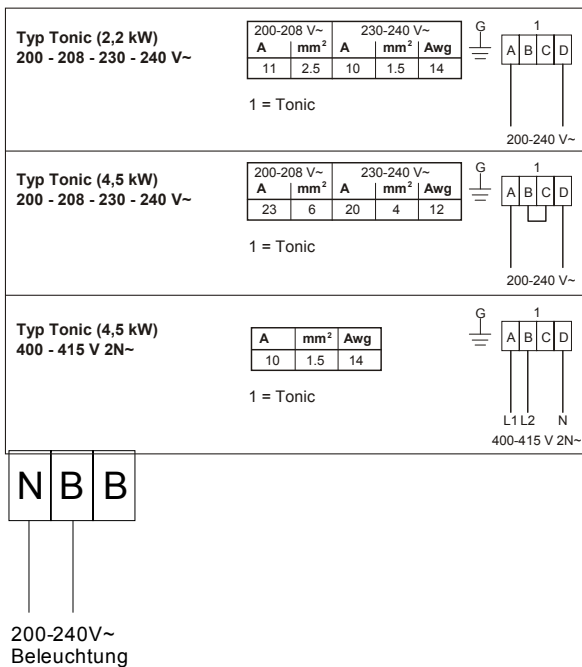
**Typ Tonic (2,2 kW)**
**200 - 208 - 230 - 240 V~**

| 200-208 V~ | | 230-240 V~ | | |
|---|---|---|---|---|
| A | $mm^2$ | A | $mm^2$ | Awg |
| 11 | 2.5 | 10 | 1.5 | 14 |

1 = Tonic

G
1
A B C D
200-240 V~

**Typ Tonic (4,5 kW)**
**200 - 208 - 230 - 240 V~**

| 200-208 V~ | | 230-240 V~ | | |
|---|---|---|---|---|
| A | $mm^2$ | A | $mm^2$ | Awg |
| 23 | 6 | 20 | 4 | 12 |

1 = Tonic

G
1
A B C D
200-240 V~

**Typ Tonic (4,5 kW)**
**400 - 415 V 2N~**

| A | $mm^2$ | Awg |
|---|---|---|
| 10 | 1.5 | 14 |

1 = Tonic

G
1
A B C D
L1 L2 N
400-415 V 2N~

N B B

200-240V~
Beleuchtung